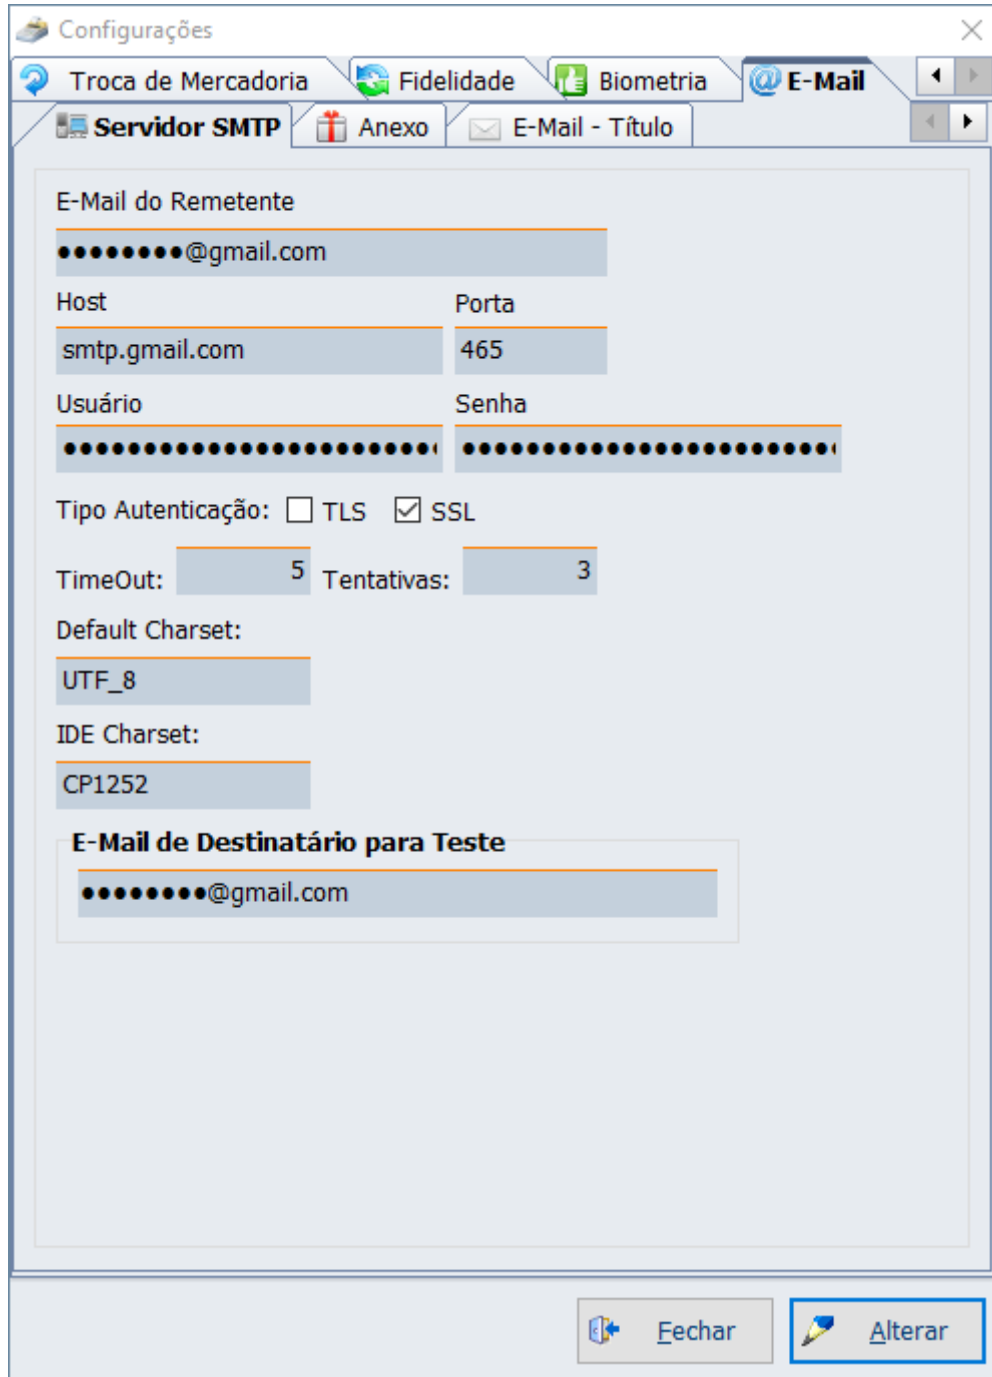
Configurações

Troca de Mercadoria | Fidelidade | Biometria | E-Mail

Servidor SMTP | Anexo | E-Mail - Título

E-Mail do Remetente

••••••••@gmail.com

Host

smtp.gmail.com

Porta

465

Usuário

•••••••••••••••••••••••••

Senha

•••••••••••••••••••••••••

Tipo Autenticação: TLS SSL

TimeOut: 5 Tentativas: 3

Default Charset:

UTF_8

IDE Charset:

CP1252

E-Mail de Destinatário para Teste

••••••••@gmail.com

Fechar

Alterar